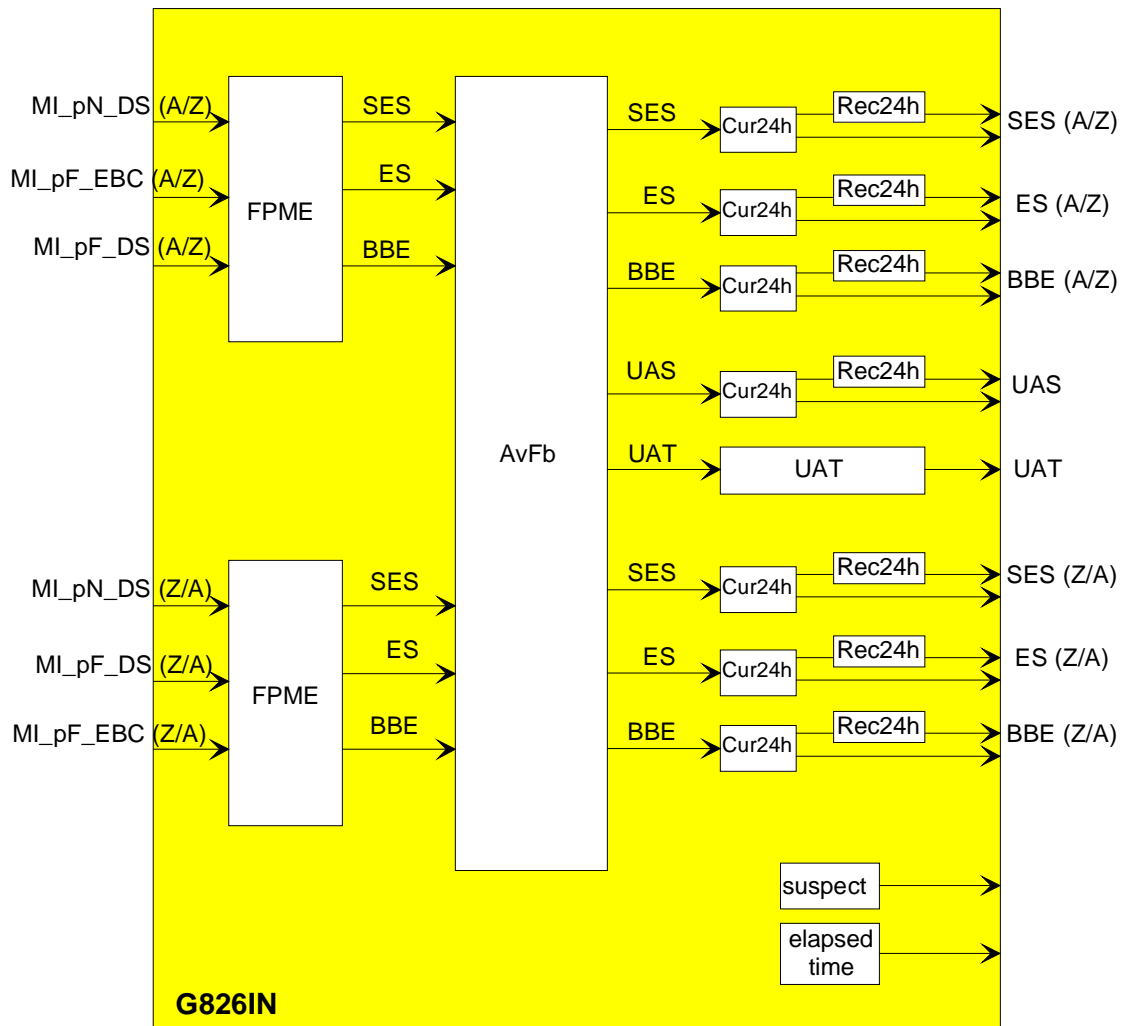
MI_pN_DS (A/Z)
MI_pF_EBC (A/Z)
MI_pF_DS (A/Z)

FPME

SES
ES
BBE

AvFb

SES
Cur24h
Rec24h
SES (A/Z)

ES
Cur24h
Rec24h
ES (A/Z)

BBE
Cur24h
Rec24h
BBE (A/Z)

UAS
Cur24h
Rec24h
UAS

UAT
UAT
UAT

MI_pN_DS (Z/A)
MI_pF_DS (Z/A)
MI_pF_EBC (Z/A)

FPME

SES
ES
BBE

SES
Cur24h
Rec24h
SES (Z/A)

ES
Cur24h
Rec24h
ES (Z/A)

BBE
Cur24h
Rec24h
BBE (Z/A)

suspect

elapsed time

G826IN